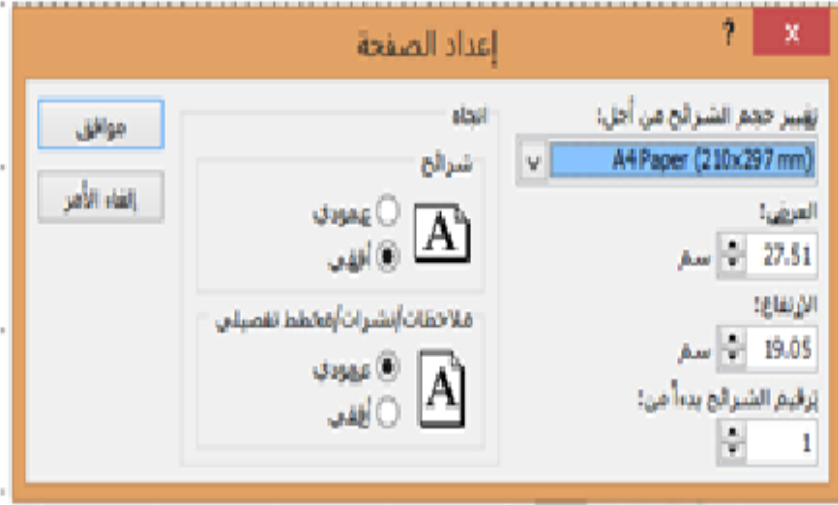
إعداد الصفحة
?
X

تغيير حجم الشرائح من أجل:
A4 Paper (210x297 mm)
العرض:
27.51
سم
الارتفاع:
19.05
سم
ترقيم الشرائح بدءاً من:
1

اتجاه
شرائح
A
عمودي
أفقي
ملاحظات/نشرات/مخطط تفصيلي
A
عمودي
أفقي

موافق
إلغاء الأمر